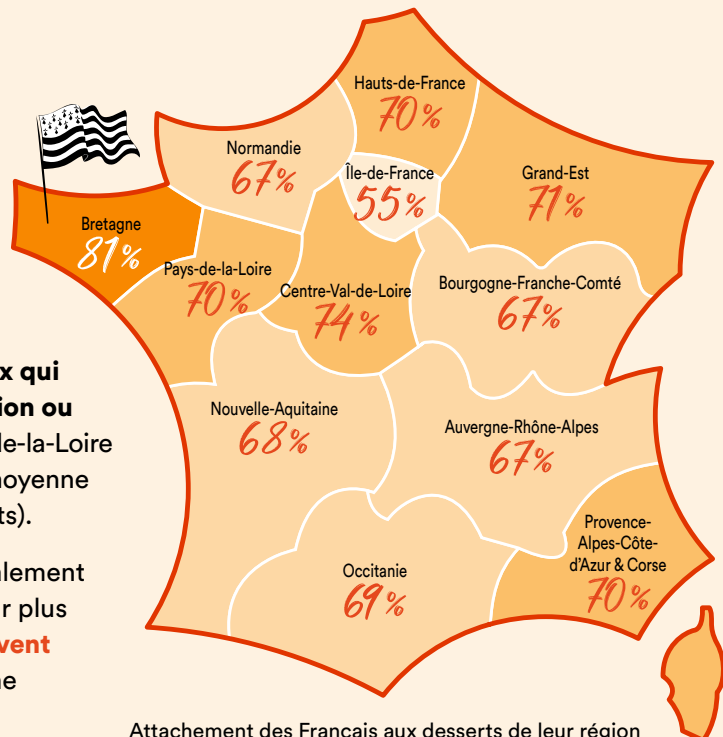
Hauts-de-France
70%

Normandie
67%

Île-de-France
55%

Grand-Est
71%

Bretagne
81%

Pays-de-la-Loire
70%

Centre-Val-de-Loire
74%

Bourgogne-Franche-Comté
67%

x qui
ion ou
le-la-Loire
noyenne
ts).

alement
r plus
vent
ne

Nouvelle-Aquitaine
68%

Auvergne-Rhône-Alpes
67%

Provence-Alpes-Côte-d'Azur & Corse
70%

Occitanie
69%

Attachement des Français aux desserts de leur région